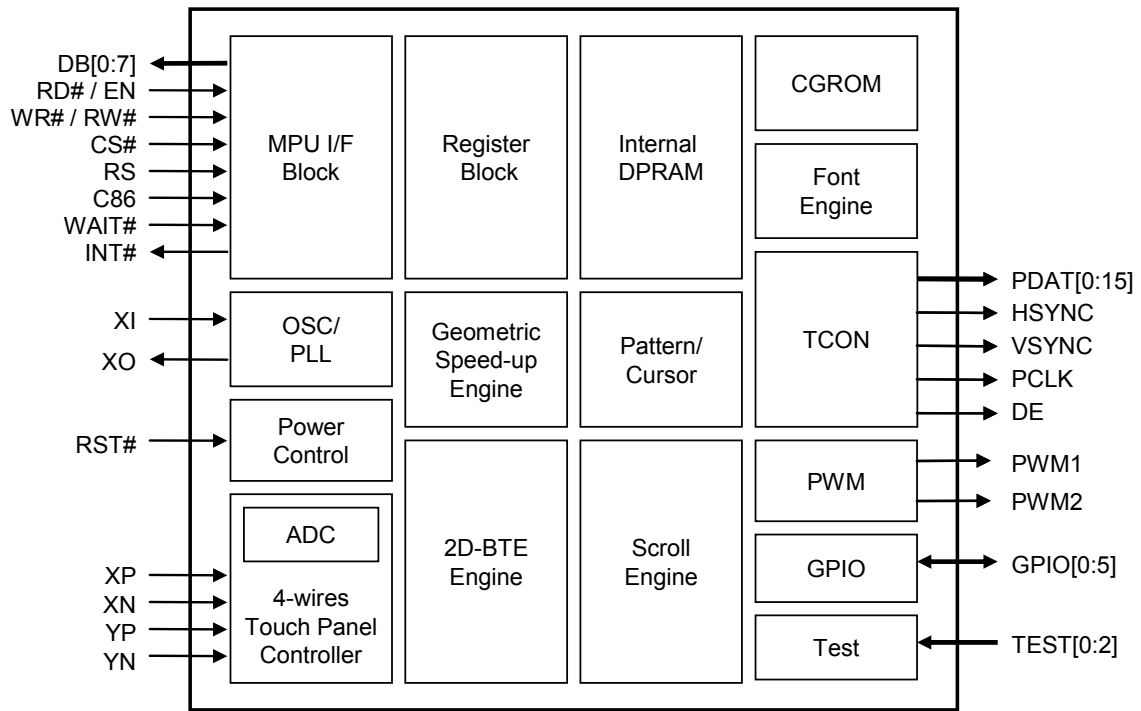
DB[0:7]
RD# / EN
WR# / RW#
CS#
RS
C86
WAIT#
INT#

MPU I/F Block

Register Block

Internal DPRAM

CGROM

Font Engine

XI
XO

OSC/ PLL

Geometric Speed-up Engine

Pattern/ Cursor

TCON

PDAT[0:15]
HSYNC
VSYNC
PCLK
DE

RST#

Power Control

2D-BTE Engine

Scroll Engine

PWM

PWM1
PWM2

ADC

XP
XN
YP
YN

4-wires Touch Panel Controller

GPIO

GPIO[0:5]

Test

TEST[0:2]